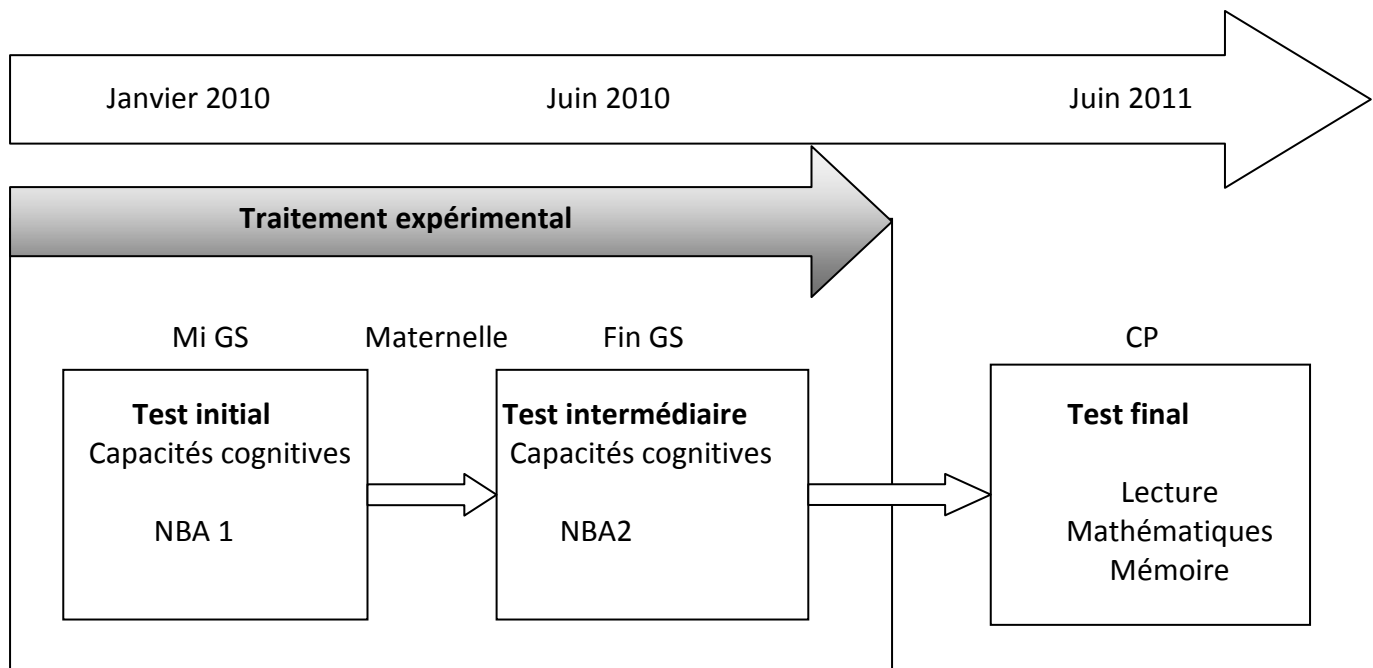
Janvier 2010 Juin 2010 Juin 2011

Traitement expérimental

Mi GS Maternelle Fin GS CP

Test initial
Capacités cognitives

NBA 1

Test intermédiaire
Capacités cognitives

NBA2

Test final

Lecture
Mathématiques
Mémoire